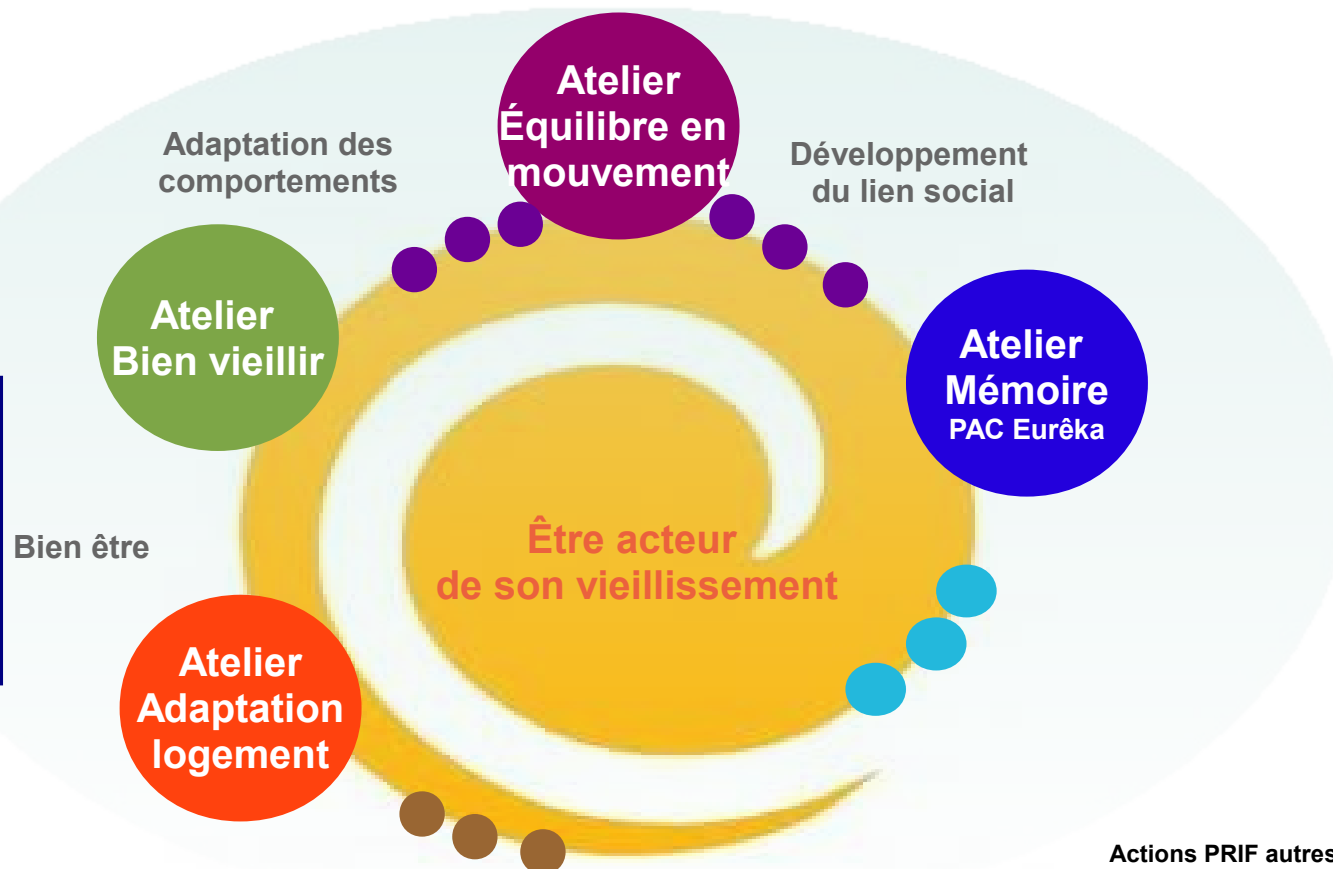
Atelier Équilibre en mouvement

Adaptation des comportements

Développement du lien social

Atelier Bien vieillir

Atelier Mémoire
PAC Eurêka

Bien être

Être acteur de son vieillissement

Atelier Adaptation logement

Actions PRIF autres